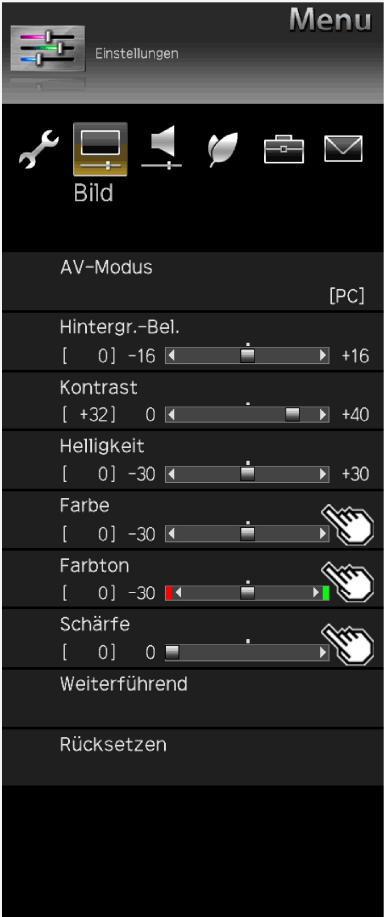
Menu

Einstellungen

Bild

AV-Modus

[PC]

Hintergr.-Bel.

[ 0] -16 +16

Kontrast

[ +32] 0 +40

Helligkeit

[ 0] -30 +30

Farbe

[ 0] -30

Farbton

[ 0] -30

Schärfe

[ 0] 0

Weiterführend

Rücksetzen